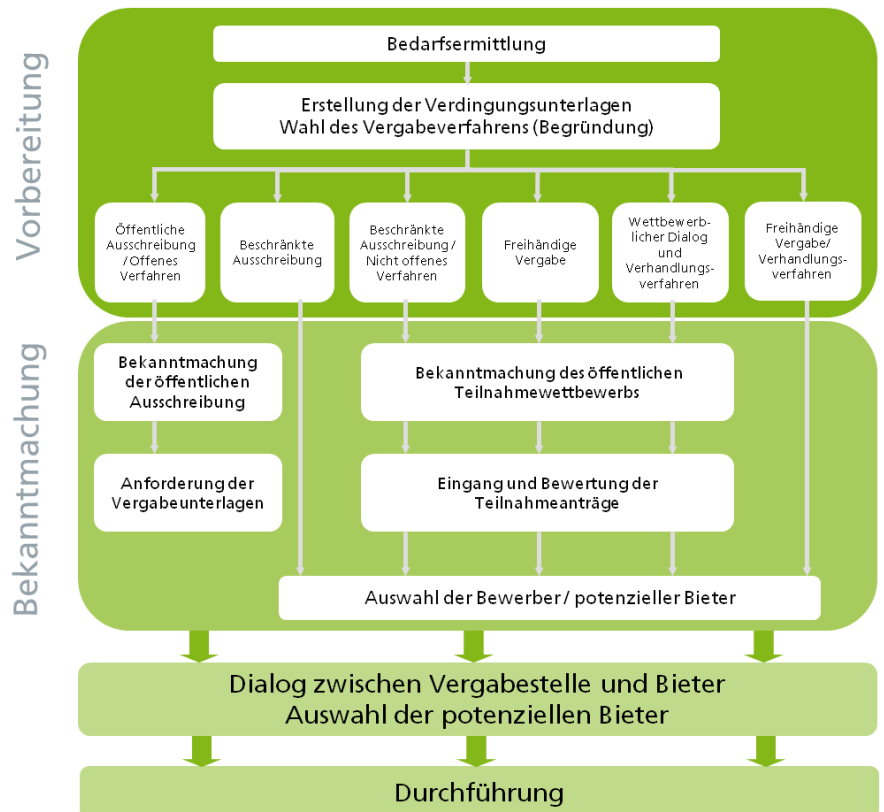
Vorbereitung

Bedarfsermittlung

Erstellung der Verdingungsunterlagen
Wahl des Vergabeverfahrens (Begründung)

Öffentliche Ausschreibung / Offenes Verfahren

Beschränkte Ausschreibung

Beschränkte Ausschreibung / Nicht offenes Verfahren

Freihändige Vergabe

Wettbewerblicher Dialog und Verhandlungsverfahren

Freihändige Vergabe/ Verhandlungsverfahren

Bekanntmachung

Bekanntmachung der öffentlichen Ausschreibung

Anforderung der Vergabeunterlagen

Bekanntmachung des öffentlichen Teilnahmewettbewerbs

Eingang und Bewertung der Teilnahmeanträge

Auswahl der Bewerber / potenzieller Bieter

Dialog zwischen Vergabestelle und Bieter
Auswahl der potenziellen Bieter

Durchführung